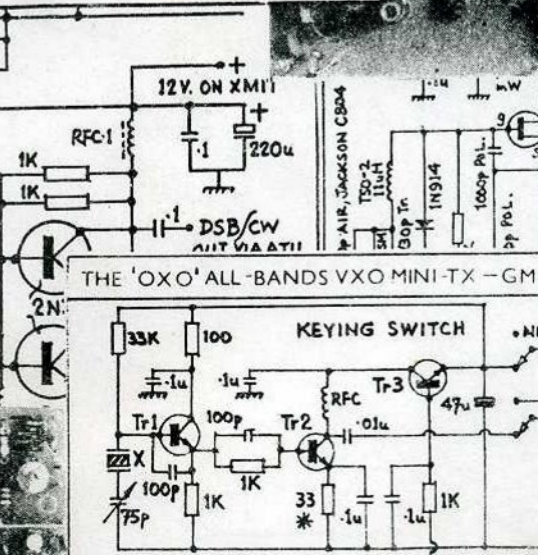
12V. ON XMIT
+
RFC-1
·1
220u
1K
1K
·1
DSB/CW
OUT VIA ATU
2N
AIR, JACKSON C804
T50-2
11uH
30p Tr.
1N914
1000p POL.
p POL.
3K
·1u
mW
9

THE 'OXO' ALL-BANDS VXO MINI-TX – GM
33K
100
KEYING SWITCH
·1u
·1u
RFC
Tr3
Tr1
100p
Tr2
·01u
47u
X
1K
100p
1K
33
1K
75p
·1u
·1u